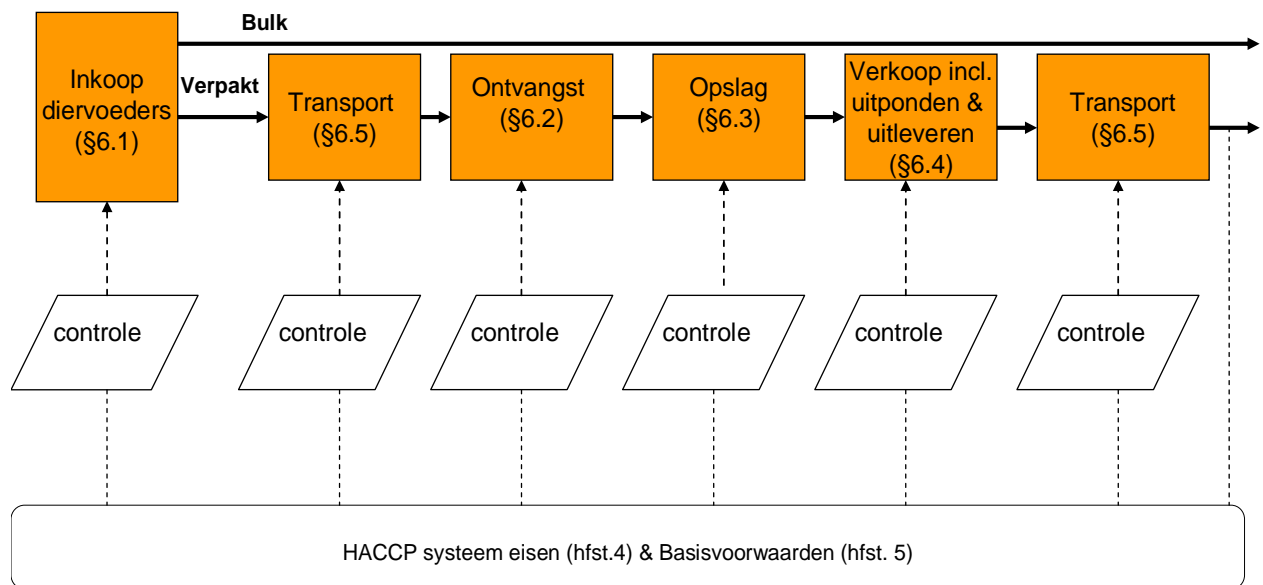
Bulk

Inkoop diervoeders (§6.1)

Verpakt

Transport (§6.5)

Ontvangst (§6.2)

Opslag (§6.3)

Verkoop incl. uitponden & uitleveren (§6.4)

Transport (§6.5)

controle

controle

controle

controle

controle

controle

HACCP systeem eisen (hfst.4) & Basisvoorwaarden (hfst. 5)